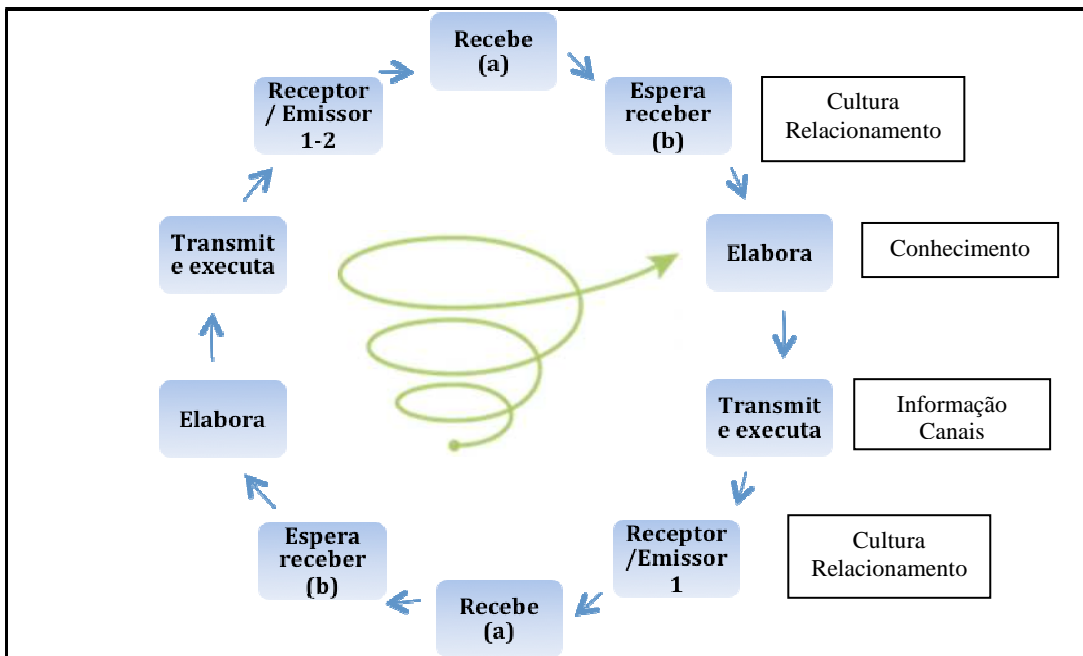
Recebe (a)

Espera receber (b)

Cultura Relacionamento

Elabora

Conhecimento

Transmit e executa

Informação Canais

Receptor /Emissor 1

Cultura Relacionamento

Recebe (a)

Espera receber (b)

Elabora

Transmit e executa

Receptor / Emissor 1-2